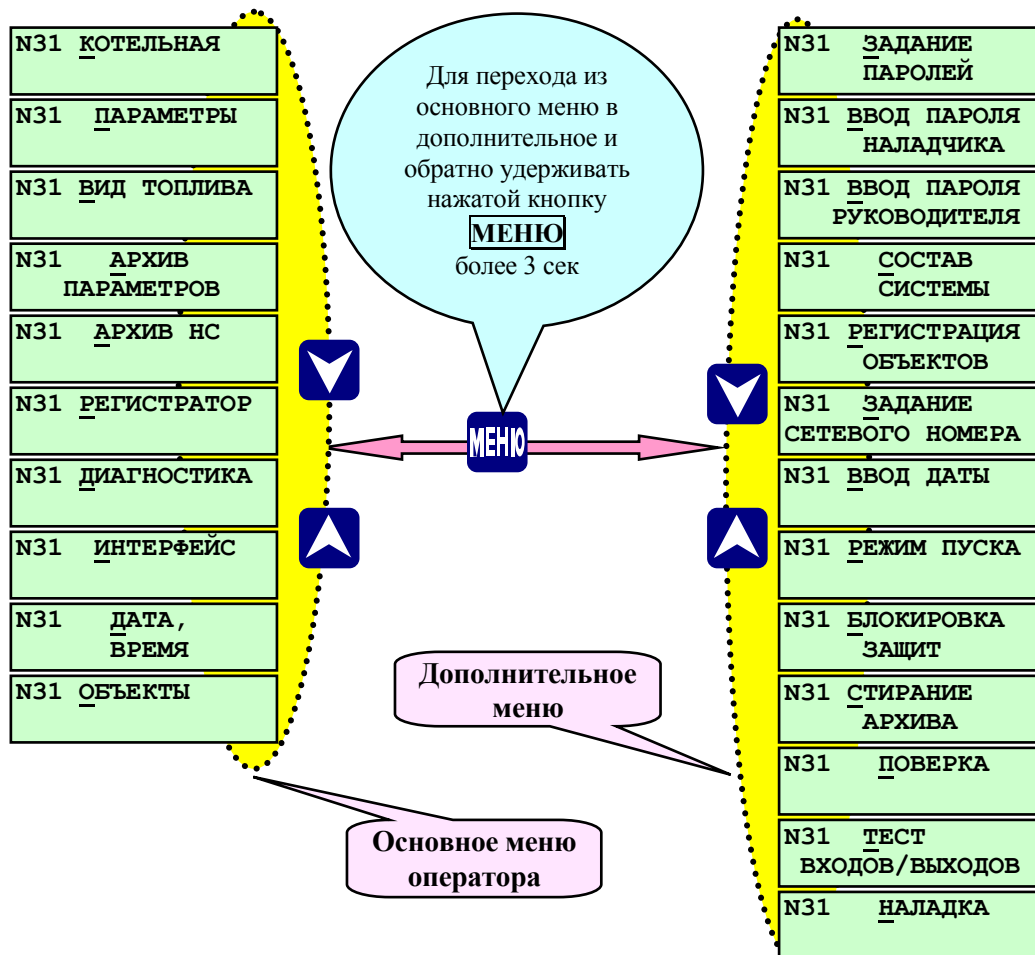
N31 КОТЕЛЬНАЯ

N31 ПАРАМЕТРЫ

N31 ВИД ТОПЛИВА

N31 АРХИВ ПАРАМЕТРОВ

N31 АРХИВ НС

N31 РЕГИСТРАТОР

N31 ДИАГНОСТИКА

N31 ИНТЕРФЕЙС

N31 ДАТА, ВРЕМЯ

N31 ОБЪЕКТЫ

Для перехода из основного меню в дополнительное и обратно удерживать нажатой кнопку МЕНЮ более 3 сек

МЕНЮ

N31 ЗАДАНИЕ ПАРОЛЕЙ

N31 ВВОД ПАРОЛЯ НАЛАДЧИКА

N31 ВВОД ПАРОЛЯ РУКОВОДИТЕЛЯ

N31 СОСТАВ СИСТЕМЫ

N31 РЕГИСТРАЦИЯ ОБЪЕКТОВ

N31 ЗАДАНИЕ СЕТЕВОГО НОМЕРА

N31 ВВОД ДАТЫ

N31 РЕЖИМ ПУСКА

N31 БЛОКИРОВКА ЗАЩИТ

N31 СТИРАНИЕ АРХИВА

N31 ПОВЕРКА

N31 ТЕСТ ВХОДОВ/ВЫХОДОВ

N31 НАЛАДКА

Дополнительное меню

Основное меню оператора